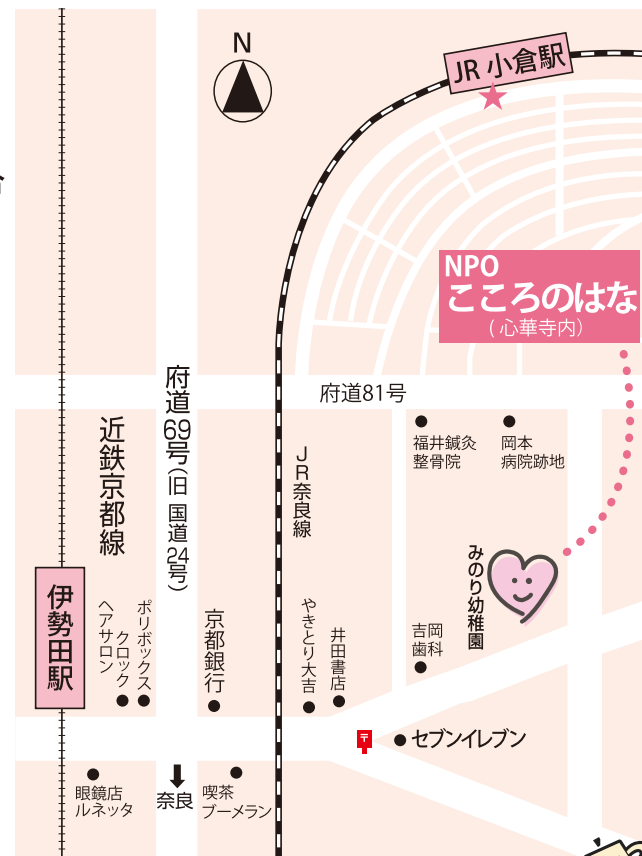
N

JR 小倉駅

NPO
こころのはな
（心華寺内）

府道81号

府道69号（旧 国道24号）

近鉄京都線

JR奈良線

福井鍼灸整骨院

岡本病院跡地

みのり幼稚園

伊勢田駅

ポリボックス

ヘアサロン クロック

京都銀行

やきとり大吉

井田書店

吉岡歯科

セブンイレブン

眼鏡店ルネッタ

奈良

喫茶ブーメラン